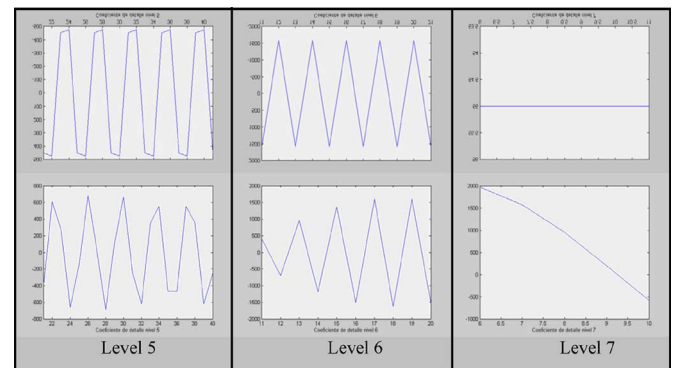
Coeficiente de detalle nivel 5

Coeficiente de detalle nivel 6

Coeficiente de detalle nivel 7

800
600
400
200
0
-200
-400
-600
-800
22 24 26 28 30 32 34 36 38 40
Coeficiente de detalle nivel 5

2000
1500
1000
500
0
-500
-1000
-1500
-2000
11 12 13 14 15 16 17 18 19 20
Coeficiente de detalle nivel 6

2000
1500
1000
500
0
-500
-1000
6 6.5 7 7.5 8 8.5 9 9.5 10
Coeficiente de detalle nivel 7

Level 5

Level 6

Level 7